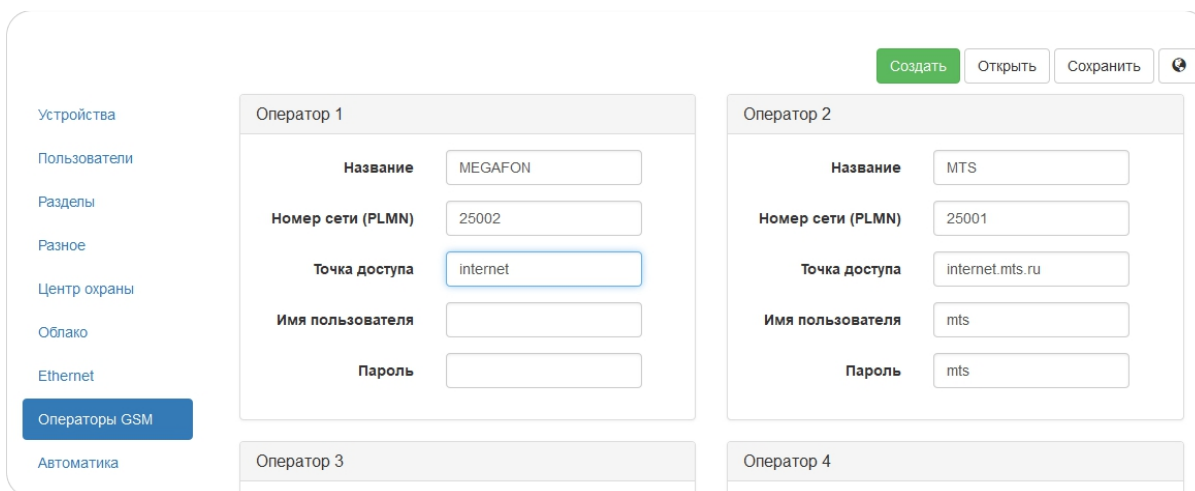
Создать Открыть Сохранить

Устройства
Пользователи
Разделы
Разное
Центр охраны
Облако
Ethernet
Операторы GSM
Автоматика

Оператор 1

Название MEGAFON
Номер сети (PLMN) 25002
Точка доступа internet
Имя пользователя
Пароль

Оператор 2

Название MTS
Номер сети (PLMN) 25001
Точка доступа internet.mts.ru
Имя пользователя mts
Пароль mts

Оператор 3

Оператор 4